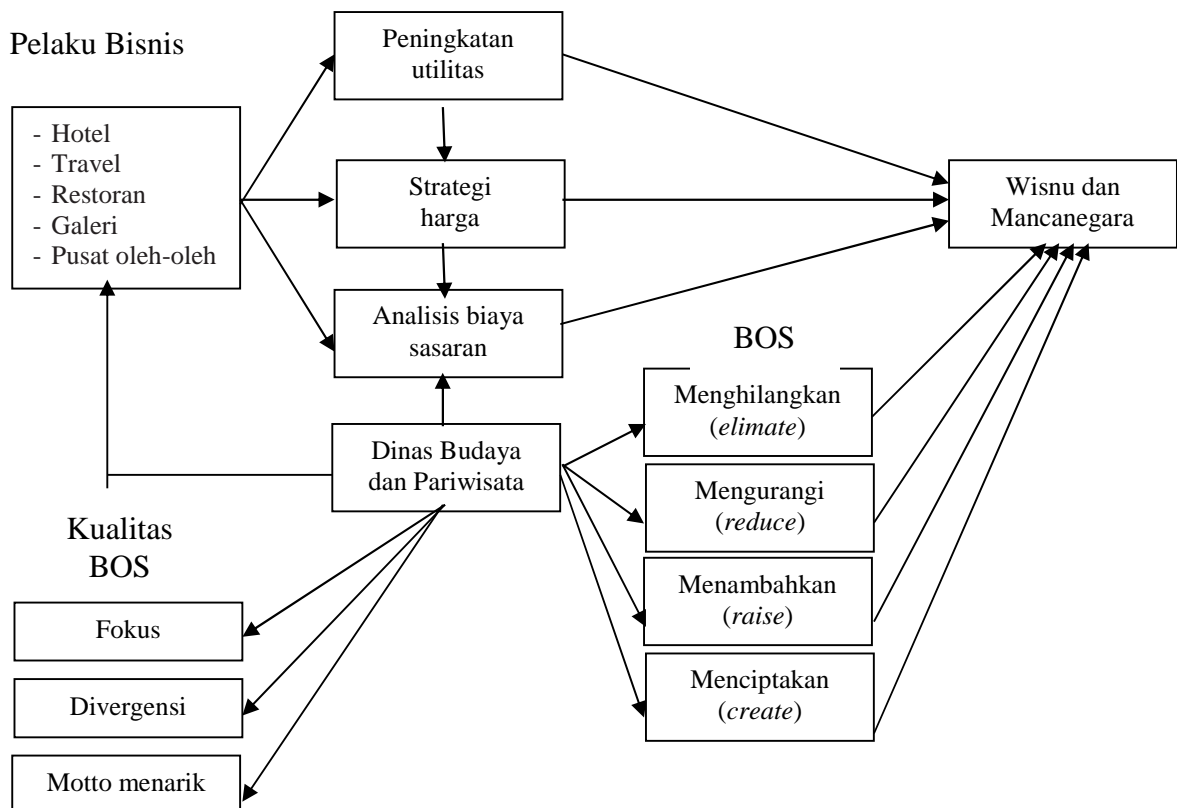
Pelaku Bisnis

- Hotel
- Travel
- Restoran
- Galeri
- Pusat oleh-oleh

Peningkatan utilitas

Strategi harga

Analisis biaya sasaran

Wisnu dan Mancanegara

BOS

Menghilangkan (*elimate*)

Mengurangi (*reduce*)

Menambahkan (*raise*)

Menciptakan (*create*)

Dinas Budaya dan Pariwisata

Kualitas BOS

Fokus

Divergensi

Motto menarik